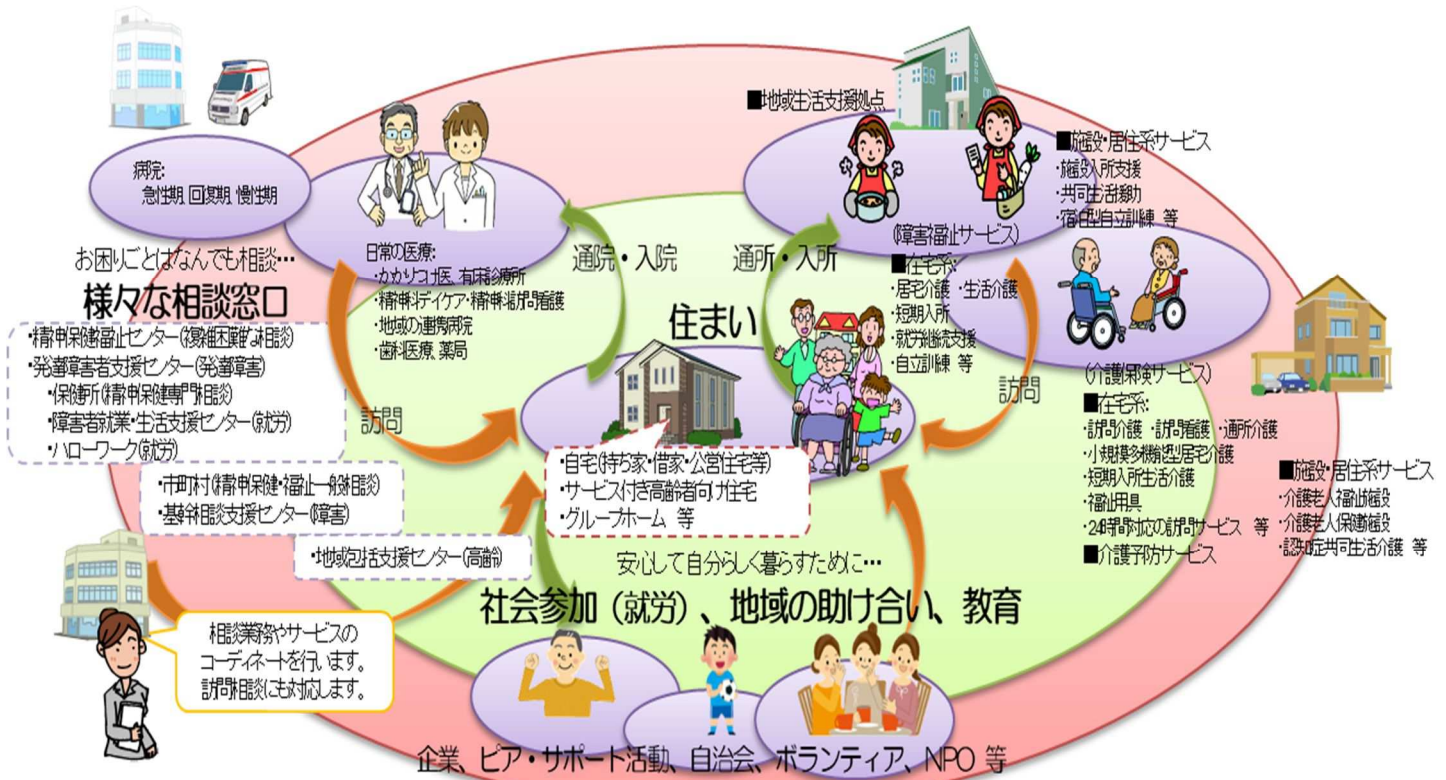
病院:
急性期 回復期 慢性期

日常の医療:
・かかりつけ医、有床診療所
・精神科デイケア・精神科訪問看護
・地域の連携病院
・歯科医療、薬局

お困りごとはなんでも相談…
様々な相談窓口
・精神保健福祉センター(複雑困難な相談)
・発達障害者支援センター(発達障害)
・保健所(精神保健専門相談)
・障害者就業・生活支援センター(就労)
・ハローワーク(就労)

・市町村(精神保健・福祉一般相談)
・基幹相談支援センター(障害)

・地域包括支援センター(高齢)

相談業務やサービスのコーディネートを行います。
訪問相談にも対応します。

通院・入院
通所・入所
訪問
訪問

住まい
・自宅(持ち家・借家・公営住宅等)
・サービス付き高齢者向け住宅
・グループホーム 等

■地域生活支援拠点
(障害福祉サービス)
■在宅系:
・居宅介護 ・生活介護
・短期入所
・就労継続支援
・自立訓練 等

■施設・居住系サービス
・施設入所支援
・共同生活援助
・宿泊型自立訓練 等

(介護保険サービス)
■在宅系:
・訪問介護 ・訪問看護 ・通所介護
・小規模多機能型居宅介護
・短期入所生活介護
・福祉用具
・24時間対応の訪問サービス 等
■介護予防サービス

■施設・居住系サービス
・介護老人福祉施設
・介護老人保健施設
・認知症共同生活介護 等

安心して自分らしく暮らすために…
社会参加(就労)、地域の助け合い、教育
企業、ピア・サポート活動、自治会、ボランティア、NPO 等